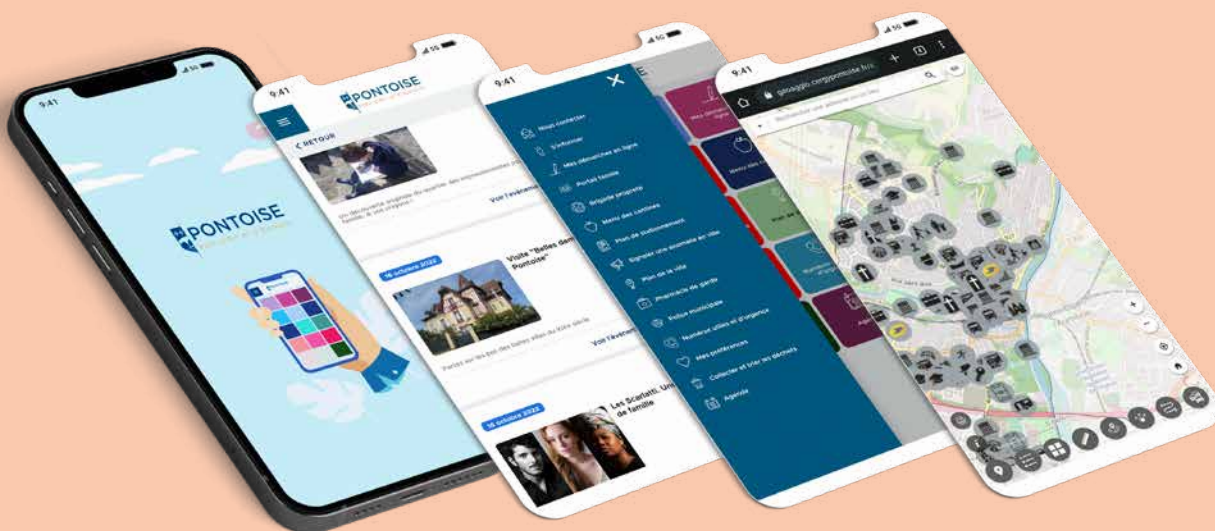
9:41

PONTOISE

9:41

PONTOISE

< RETOUR

Voir l'événem

16 octobre 2022

Visite "Belles dem Pontoise"

Voir l'événem

16 octobre 2022

Les Scarlatti. Uni de famille

9:41

Nous contacter

S'informer

Mes démarches en ligne

Portail famille

Brigade propreté

Menu des cantines

Plan de stationnement

Signaler une anomalie en ville

Plan de la ville

Pharmacie de garde

Police municipale

Numéros utiles et d'urgence

Mes préférences

Collecter et trier les déchets

Agenda

9:41

geoapp.cergypontoise.fr

Rechercher une adresse ou un lieu